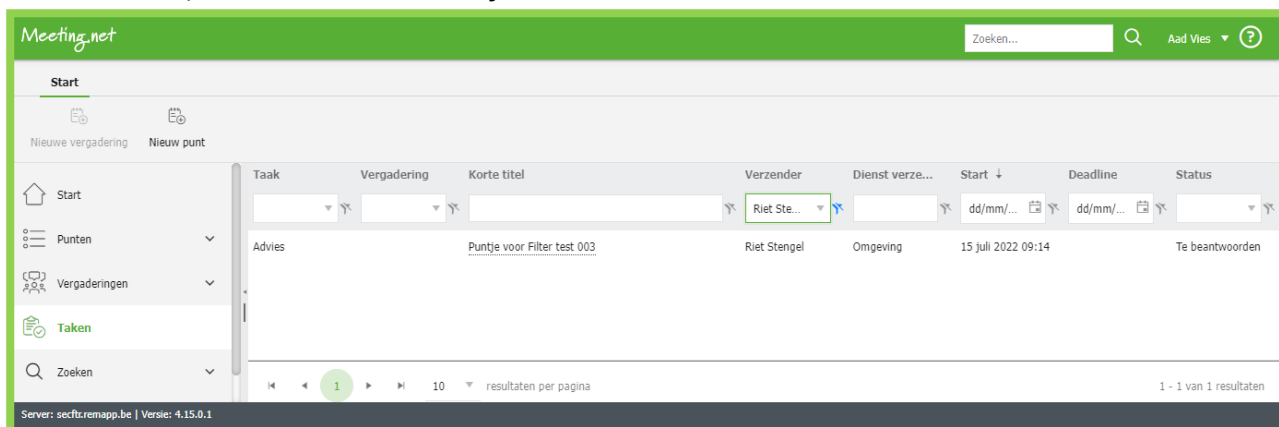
Meeting.net

Zoeken...

Aad Vies

Start

Nieuwe vergadering
Nieuw punt

Start
Punten
Vergaderingen
Taken
Zoeken

| Taak | Vergadering | Korte titel | Verzender | Dienst verze... | Start ↓ | Deadline | Status |
|---|---|---|---|---|---|---|---|
| | | | Riet Ste... | | dd/mm/... | dd/mm/... | |
| Advies | | Puntje voor Filter test 003 | Riet Stengel | Omgeving | 15 juli 2022 09:14 | | Te beantwoorden |

1
10 resultaten per pagina
1 - 1 van 1 resultaten

Server: secftr.remapp.be | Versie: 4.15.0.1